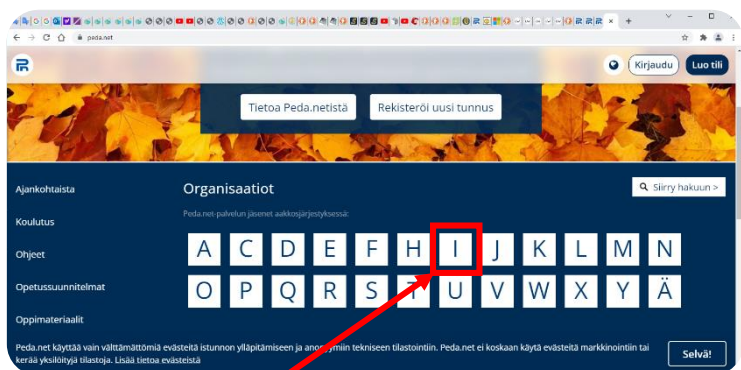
peda.net

Kirjaudu
Luo tili

Tietoa Peda.netistä
Rekisteröi uusi tunnus

Ajankohtaista
Koulutus
Ohjeet
Opetussuunnitelmat
Oppimateriaalit

Organisaatiot

Siirry hakuun >

Peda.net-palvelun jäsenet aakkosjärjestyksessä:

A C D E F H I J K L M N
O P Q R S T U V W X Y Ä

Peda.net käyttää vain välttämättömiä evästeitä istunnon ylläpitämiseen ja anonyymin teknisen tilastointiin. Peda.net ei koskaan käytä evästeitä markkinointiin tai kerää yksilöityjä tilastoja. Lisää tietoa evästeistä

Selvä!